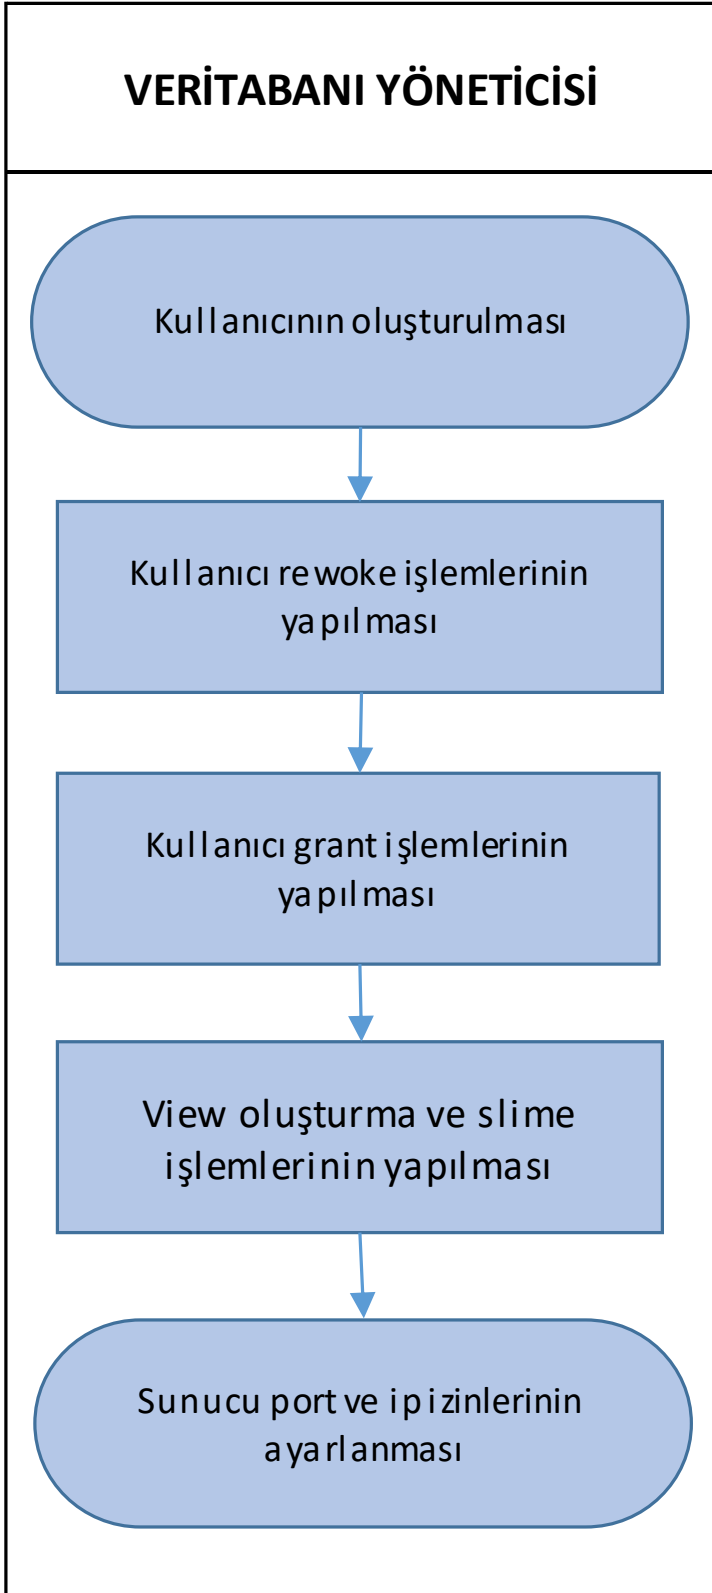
VERİTABANI YÖNETİCİSİ

Kullanıcının oluşturulması

Kullanıcı rewoke işlemlerinin yapılması

Kullanıcı grant işlemlerinin yapılması

View oluşturma ve slime işlemlerinin yapılması

Sunucu port ve ip izinlerinin ayarlanması